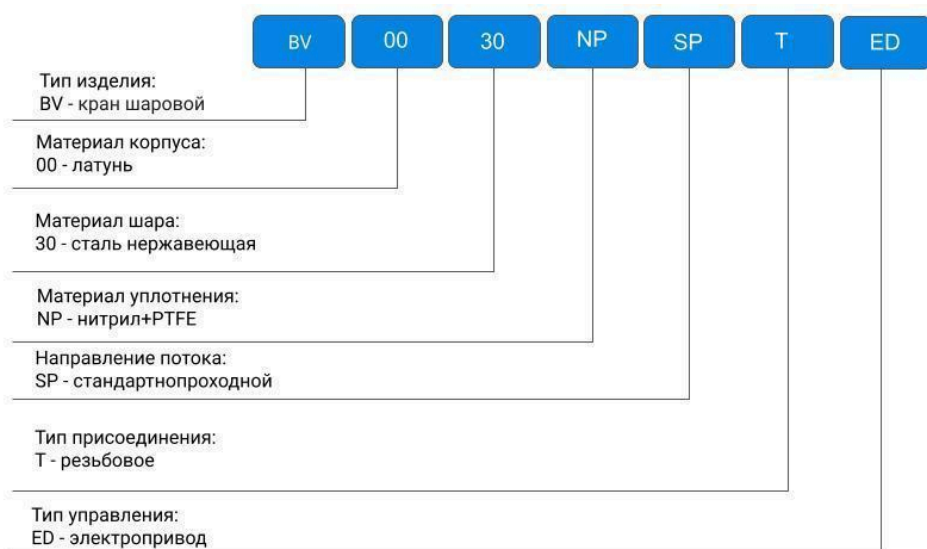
BV 00 30 NP SP T ED

Тип изделия:
BV - кран шаровой

Материал корпуса:
00 - латунь

Материал шара:
30 - сталь нержавеющая

Материал уплотнения:
NP - нитрил+PTFE

Направление потока:
SP - стандартнопроходной

Тип присоединения:
T - резьбовое

Тип управления:
ED - электропривод